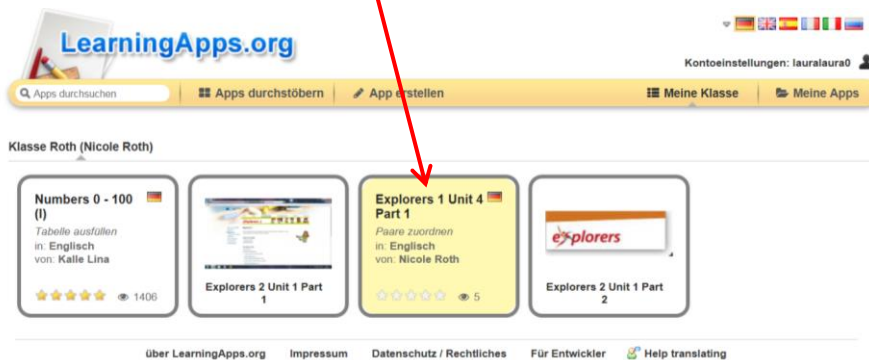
LearningApps.org

Kontoeinstellungen: lauralaura0

Apps durchsuchen | Apps durchstöbern | App erstellen | Meine Klasse | Meine Apps

Klasse Roth (Nicole Roth)

Numbers 0 - 100 (I)
Tabelle ausfüllen
in: Englisch
von: Kalle Lina
1406

Explorers 2 Unit 1 Part 1

Explorers 1 Unit 4 Part 1
Paare zuordnen
in: Englisch
von: Nicole Roth
5

explorers

Explorers 2 Unit 1 Part 2

über LearningApps.org Impressum Datenschutz / Rechtliches Für Entwickler Help translating